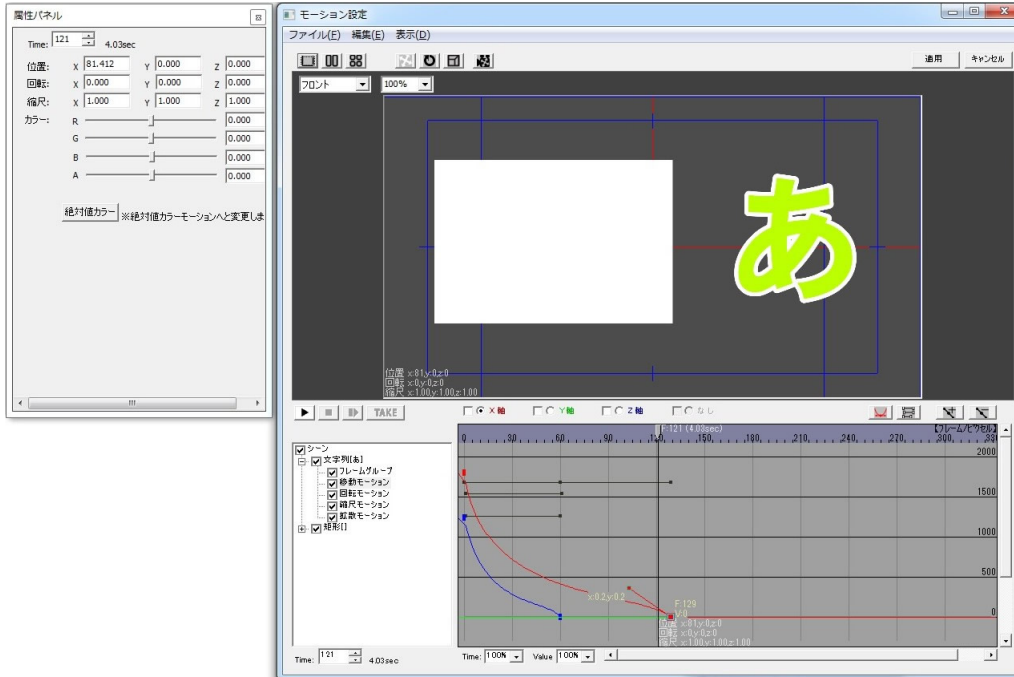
属性パネル

Time: 121 4.03sec

位置: X 81.412 Y 0.000 Z 0.000
回転: X 0.000 Y 0.000 Z 0.000
縮尺: X 1.000 Y 1.000 Z 1.000
カラー: R 0.000
G 0.000
B 0.000
A 0.000

絶対値カラー ※絶対値カラーモーションへと変更しま

モーション設定

ファイル(F) 編集(E) 表示(D)

適用 キャンセル

フロント 100%

あ

位置 x:81,y:0,z:0
回転 x:0,y:0,z:0
縮尺 x:1.00,y:1.00,z:1.00

TAKE

X軸 Y軸 Z軸 なし

シーン
文字列[あ]
フレームグループ
移動モーション
回転モーション
縮尺モーション
拡散モーション
矩形[]

F:121 (4.03sec)
【フレーム/ピクセル】
0 30 60 90 120 150 180 210 240 270 300 33
2000
1500
1000
500
0

x:0.2,y:0.2

F:129
V:0
位置 x:81,y:0,z:0
回転 x:0,y:0,z:0
縮尺 x:1.00,y:1.00,z:1.00

Time: 121 4.03sec

Time: 100% Value 100%